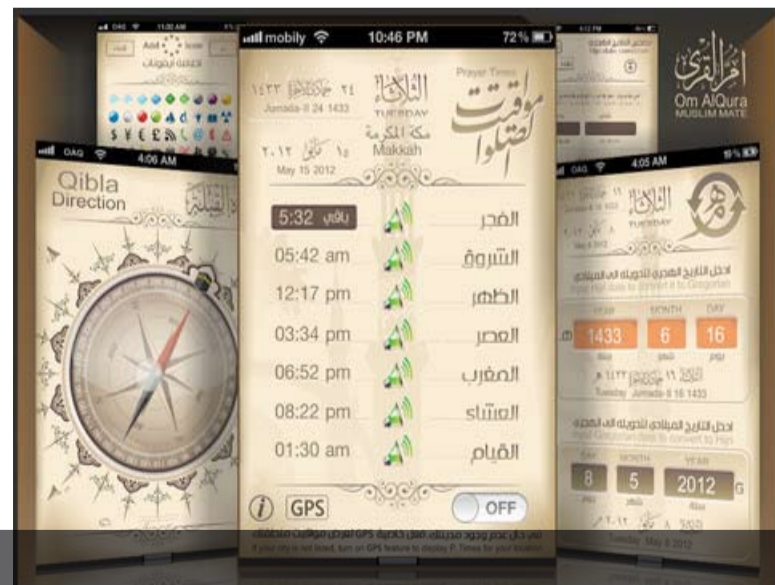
أم القرى
Om AlQura
MUSLIM MATE

mobily 10:46 PM 72%

٢٤ جمادى الآخرة ١٤٣٣
Jumada-II 24 1433
الثلاثاء
TUESDAY
Prayer Times
مواقيت الصلاة
مكة المكرمة
Makkah
١٥ مايو ٢٠١٢
May 15 2012

| | |
|---|---|
| الفجر | باقي 5:32 |
| الشروق | 05:42 am |
| الظهر | 12:17 pm |
| العصر | 03:34 pm |
| المغرب | 06:52 pm |
| العشاء | 08:22 pm |
| القيام | 01:30 am |

i GPS OFF

في حال عدم وجود مدينتك فعل خاصية GPS لعرض مواقيت مدينتك
If your city is not listed, turn on GPS feature to display P. Times for your location

DAQ 4:06 AM
Qibla Direction
القبلة

DAQ 11:00 AM
Add Icon
اضافة ايقونات

DAQ 4:05 AM
الثلاثاء
TUESDAY
ادخل التاريخ الهجري لتحويله الى الميلادي
Input Hijri date to convert it to Gregorian
YEAR MONTH DAY
1433 6 16
سنة شهر يوم
Tuesday Jumada-II 16 1433
ادخل التاريخ الميلادي لتحويله الى الهجري
Input Gregorian date to convert to Hijri
DAY MONTH YEAR
8 5 2012 G
يوم شهر سنة
Tuesday May 8 2012